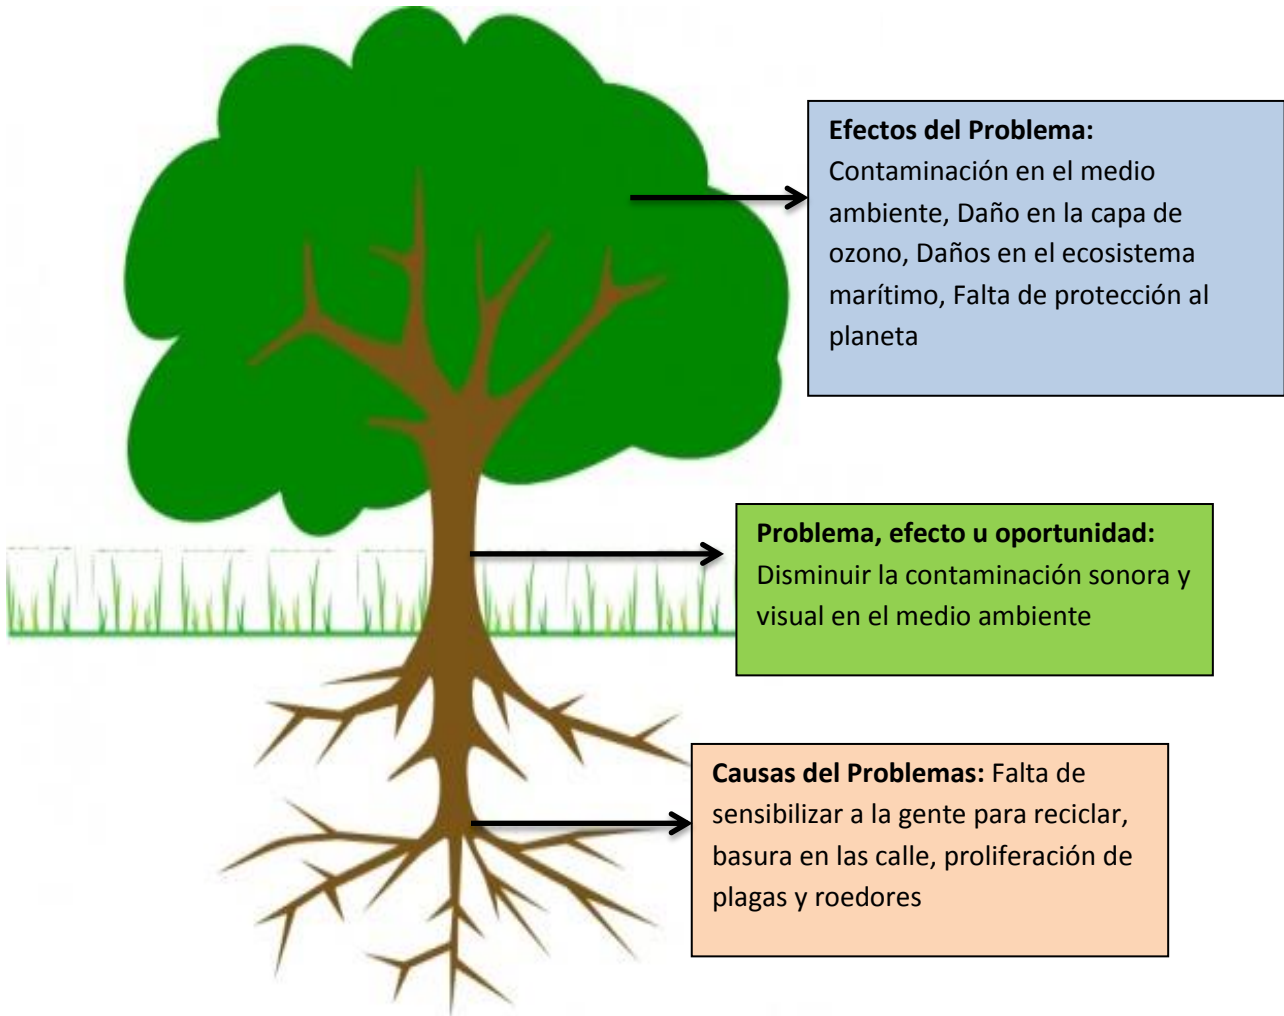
**Efectos del Problema:** Contaminación en el medio ambiente, Daño en la capa de ozono, Daños en el ecosistema marítimo, Falta de protección al planeta

**Problema, efecto u oportunidad:** Disminuir la contaminación sonora y visual en el medio ambiente

**Causas del Problemas:** Falta de sensibilizar a la gente para reciclar, basura en las calle, proliferación de plagas y roedores